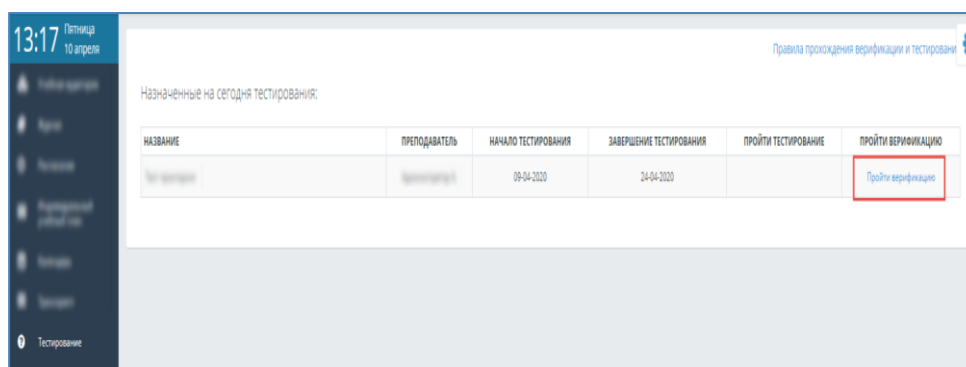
13:17 Пятница 10 апреля

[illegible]
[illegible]
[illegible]
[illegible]
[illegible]
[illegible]
Тестирование

Правила прохождения верификации и тестировани

Назначенные на сегодня тестирования:

| НАЗВАНИЕ | ПРЕПОДАВАТЕЛЬ | НАЧАЛО ТЕСТИРОВАНИЯ | ЗАВЕРШЕНИЕ ТЕСТИРОВАНИЯ | ПРОЙТИ ТЕСТИРОВАНИЕ | ПРОЙТИ ВЕРИФИКАЦИЮ |
|---|---|---|---|---|---|
| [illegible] | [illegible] | 09-04-2020 | 24-04-2020 | | Пройти верификацию |